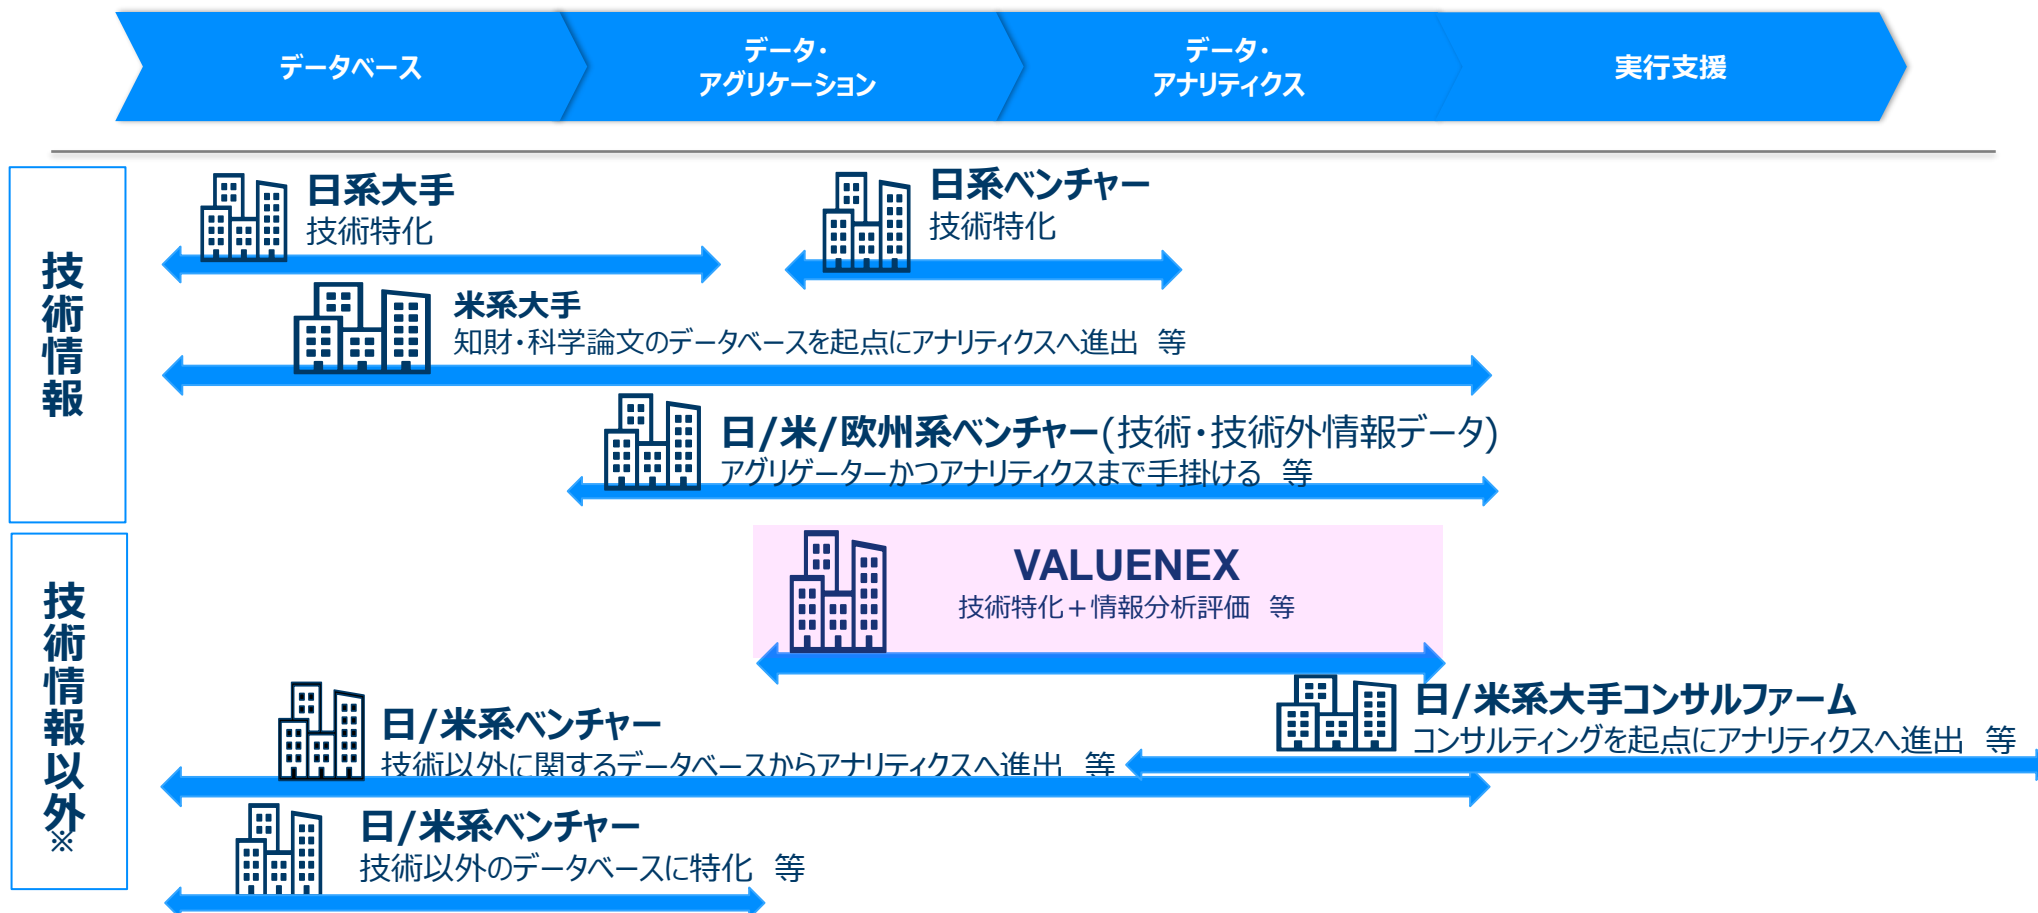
データベース

データ・
アグリゲーション

データ・
アナリティクス

実行支援

技術情報

日系大手
技術特化

日系ベンチャー
技術特化

米系大手
知財・科学論文のデータベースを起点にアナリティクスへ進出　等

日/米/欧州系ベンチャー(技術・技術外情報データ)
アグリゲーターかつアナリティクスまで手掛ける　等

技術情報以外※

VALUENEX
技術特化＋情報分析評価　等

日/米系ベンチャー
技術以外に関するデータベースからアナリティクスへ進出　等

日/米系大手コンサルファーム
コンサルティングを起点にアナリティクスへ進出　等

日/米系ベンチャー
技術以外のデータベースに特化　等